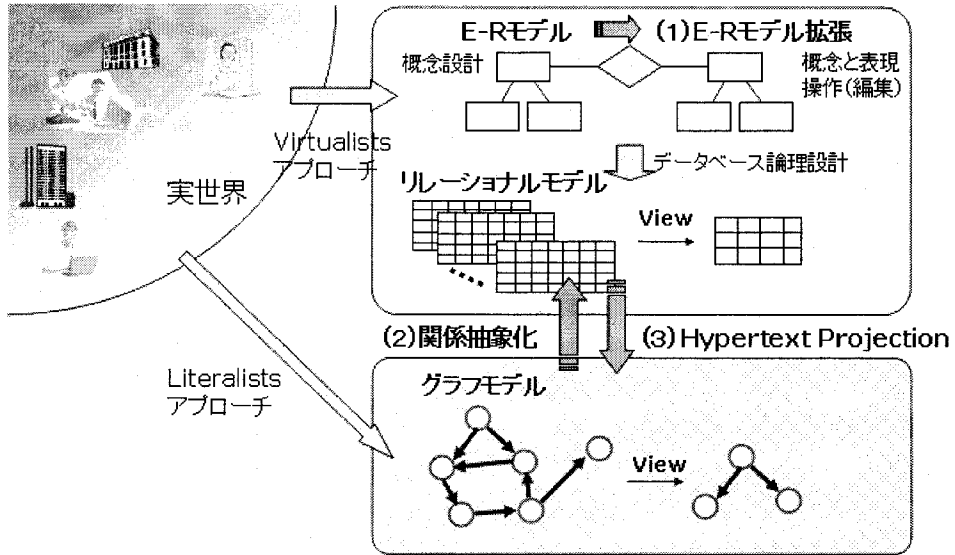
E-Rモデル (1)E-Rモデル拡張

概念設計

概念と表現
操作(編集)

Virtualists
アプローチ

実世界

データベース論理設計

リレーショナルモデル

View

(2)関係抽象化

(3)Hypertext Projection

Literalists
アプローチ

グラフモデル

View